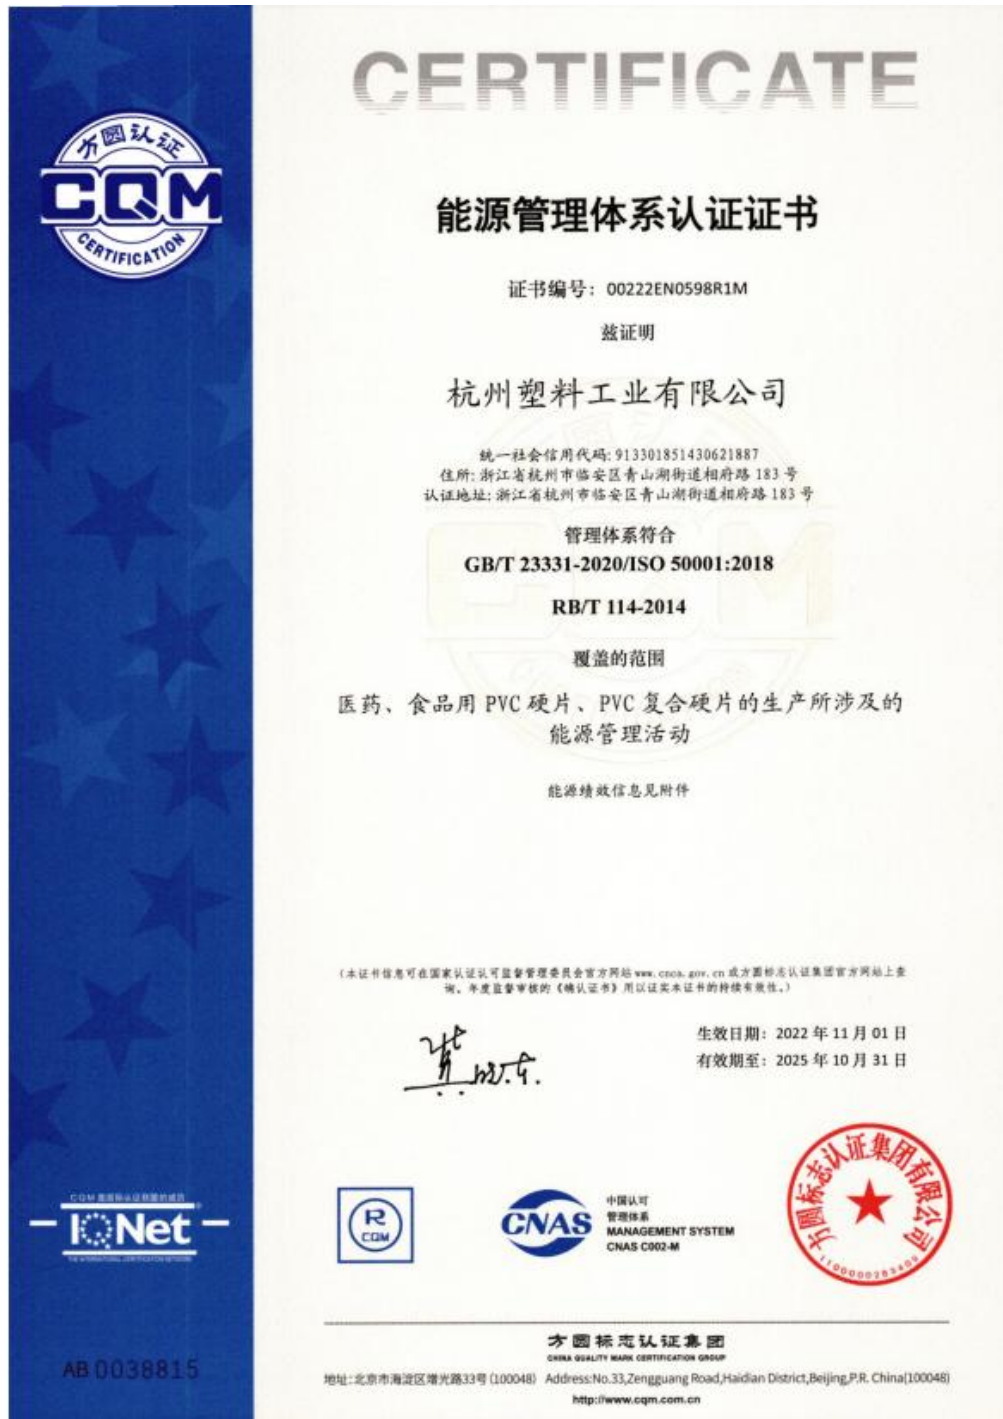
方圆认证
CQM
CERTIFICATION

CERTIFICATE

能源管理体系认证证书

证书编号：00222EN0598R1M

兹证明

杭州塑料工业有限公司

统一社会信用代码：913301851430621887
住所：浙江省杭州市临安区青山湖街道相府路 183 号
认证地址：浙江省杭州市临安区青山湖街道相府路 183 号

管理体系符合
GB/T 23331-2020/ISO 50001:2018

RB/T 114-2014

覆盖的范围

医药、食品用 PVC 硬片、PVC 复合硬片的生产所涉及的能源管理活动

能源绩效信息见附件

（本证书信息可在国家认证认可监督管理委员会官方网站 www.cnca.gov.cn 或方圆标志认证集团官方网站上查询。年度监督审核的《确认证书》用以证实本证书的持续有效性。）

生效日期：2022 年 11 月 01 日
有效期至：2025 年 10 月 31 日

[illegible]

IQNet

CQM

CNAS
中国认可
管理体系
MANAGEMENT SYSTEM
CNAS C002-M

方圆标志认证集团有限公司
1100000283405

AB 0038815

方圆标志认证集团
CHINA QUALITY MARK CERTIFICATION GROUP
地址：北京市海淀区增光路33号（100048） Address:No.33,Zengguang Road,Haidian District,Beijing,P.R. China(100048)
http://www.cqm.com.cn